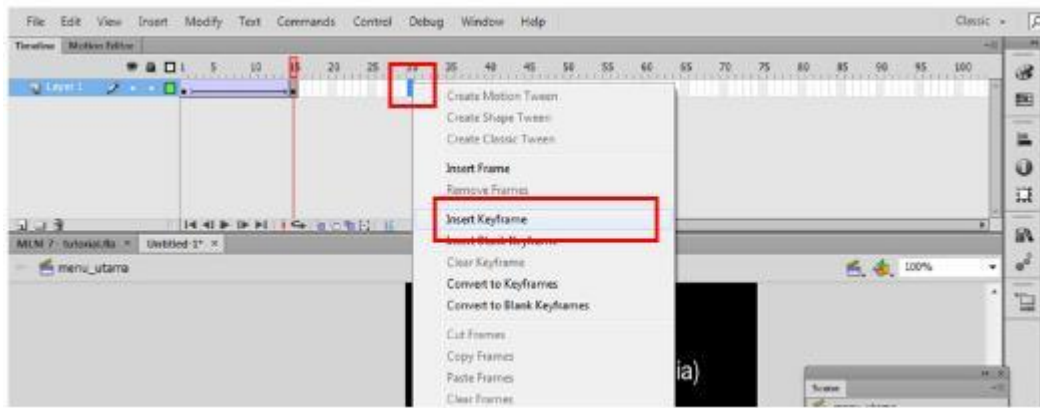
File Edit View Insert Modify Text Commands Control Debug Window Help

Classic

Timeline Motion Editor

1 5 10 15 20 25 30 35 40 45 50 55 60 65 70 75 80 85 90 95 100

Layer 1

Create Motion Tween
Create Shape Tween
Create Classic Tween

Insert Frame
Remove Frames

Insert Keyframe
Insert Blank Keyframe
Clear Keyframe
Convert to Keyframes
Convert to Blank Keyframes

Cut Frames
Copy Frames
Paste Frames
Clear Frames

MLN 7 - tutorial.fla × Untitled-1* ×

menu_utama

100%

ia)

Scene